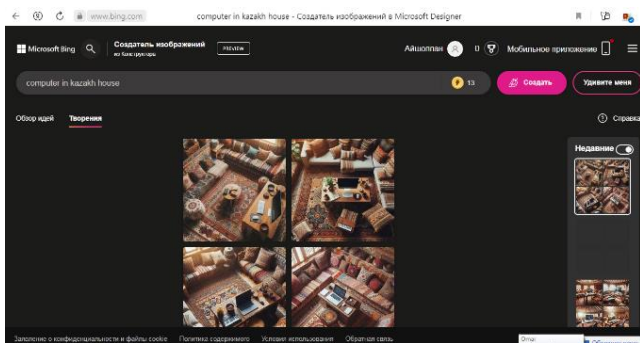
www.bing.com computer in kazakh house - Создатель изображений в Microsoft Designer

Microsoft Bing

Создатель изображений из Конструктор

PREVIEW

Айшолпан

0

Мобильное приложение

computer in kazakh house

13

Создать

Удивите меня

Обзор идей

Творения

Справка

Недавние

Заявление о конфиденциальности и файлы cookie

Политика содержимого

Условия использования

Обратная связь